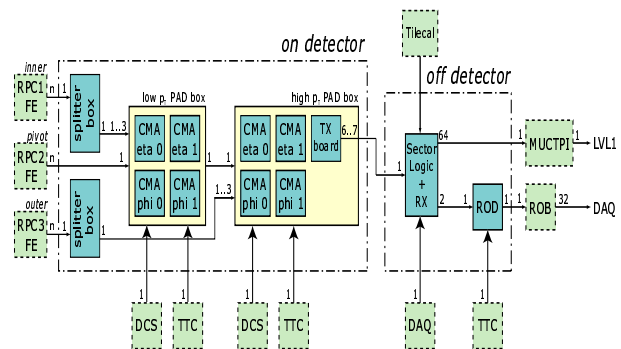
on detector

off detector

Tilecal

inner

RPC1 FE

n 1

splitter box

1 1..3

low $p_T$ PAD box

CMA eta 0

CMA eta 1

CMA phi 0

CMA phi 1

high $p_T$ PAD box

CMA eta 0

CMA eta 1

TX board

6..7

CMA phi 0

CMA phi 1

pivot

RPC2 FE

n

1

1

1

1..3

outer

RPC3 FE

n 1

splitter box

1

Sector Logic + RX

64

1

2

1

MUCTPI

1

LVL1

ROD

1

1

ROB

32

DAQ

1

DCS

1

TTC

1

DCS

1

TTC

DAQ

TTC